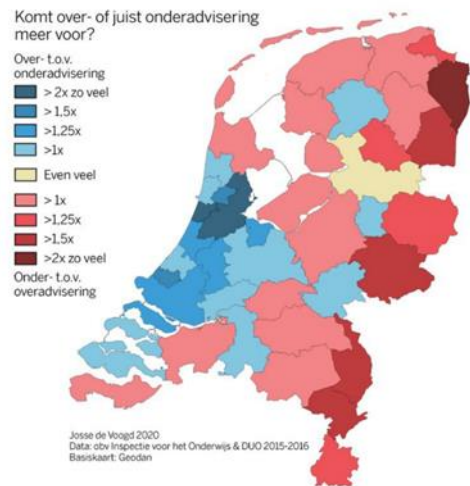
Komt over- of juist onderadvisering meer voor?

Over- t.o.v. onderadvisering

> 2x zo veel
> 1,5x
>1,25x
>1x
Even veel
> 1x
>1,25x
>1,5x
>2x zo veel

Onder- t.o.v. overadvisering

Josse de Voogd 2020
Data: obv Inspectie voor het Onderwijs & DUO 2015-2016
Basiskaart: Geodan